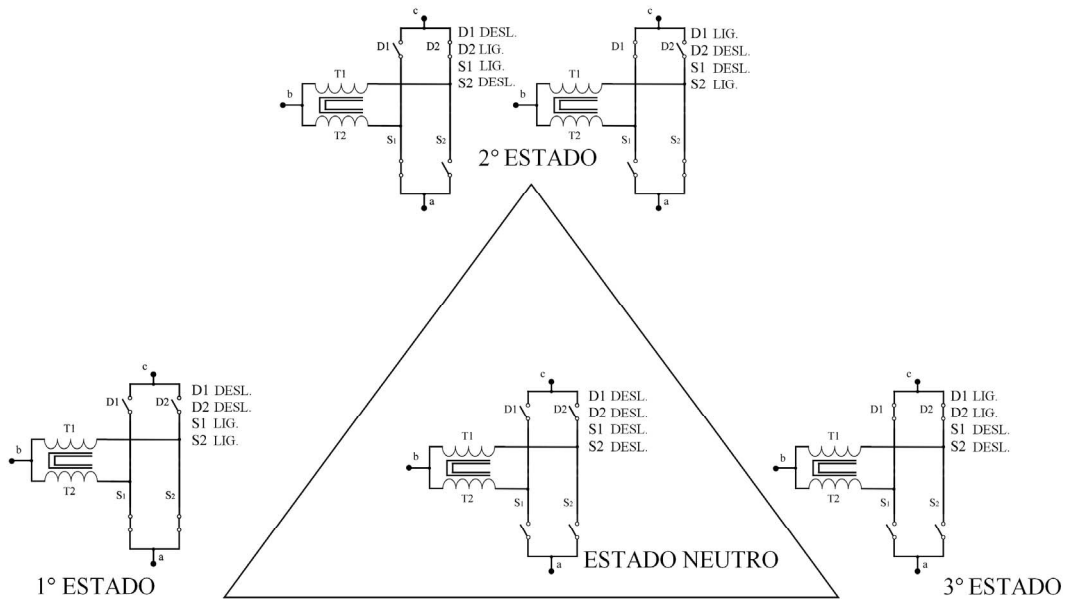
c
D1 D2
D1 DESL.
D2 LIG.
S1 LIG.
S2 DESL.
T1
b
T2
S1 S2
a

c
D1 D2
D1 LIG.
D2 DESL.
S1 DESL.
S2 LIG.
T1
b
T2
S1 S2
a

2° ESTADO

c
D1 D2
D1 DESL.
D2 DESL.
S1 LIG.
S2 LIG.
T1
b
T2
S1 S2
a

1° ESTADO

c
D1 D2
D1 DESL.
D2 DESL.
S1 DESL.
S2 DESL.
T1
b
T2
S1 S2
a

ESTADO NEUTRO

c
D1 D2
D1 LIG.
D2 LIG.
S1 DESL.
S2 DESL.
T1
b
T2
S1 S2
a

3° ESTADO